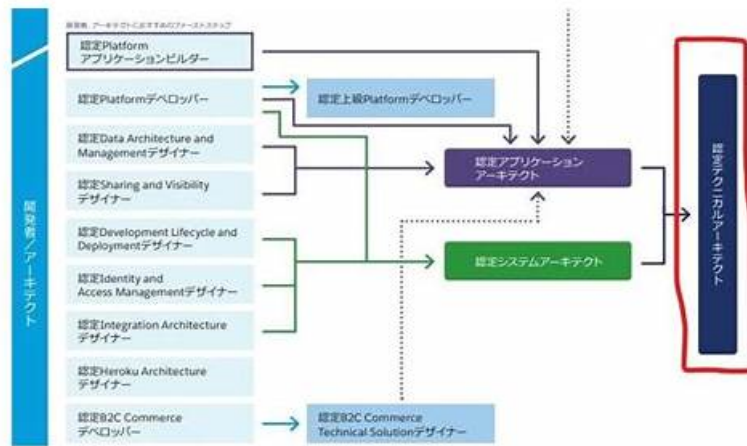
開発者、アーキテクトにおすすめのファーストステップ

開発者／アーキテクト

認定Platform アプリケーションビルダー

認定Platformデベロッパー

認定上級Platformデベロッパー

認定Data Architecture and Managementデザイナー

認定Sharing and Visibility デザイナー

認定Development Lifecycle and Deploymentデザイナー

認定Identity and Access Managementデザイナー

認定Integration Architecture デザイナー

認定Heroku Architecture デザイナー

認定B2C Commerce デベロッパー

認定B2C Commerce Technical Solutionデザイナー

認定アプリケーション アーキテクト

認定システムアーキテクト

認定テクニカルアーキテクト